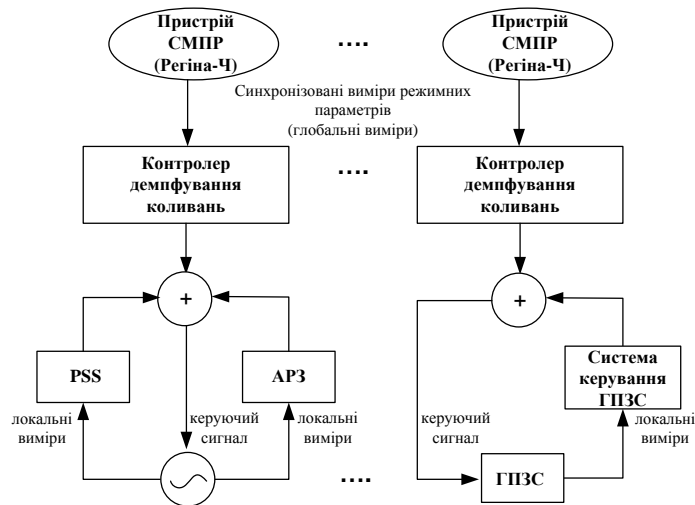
Пристрій СМПР (Регіна-Ч)

....

Пристрій СМПР (Регіна-Ч)

Синхронізовані виміри режимних параметрів (глобальні виміри)

Контролер демпфування коливань

....

Контролер демпфування коливань

+

+

PSS

АРЗ

Система керування ГПЗС

локальні виміри

керуючий сигнал

локальні виміри

керуючий сигнал

локальні виміри

....

ГПЗС